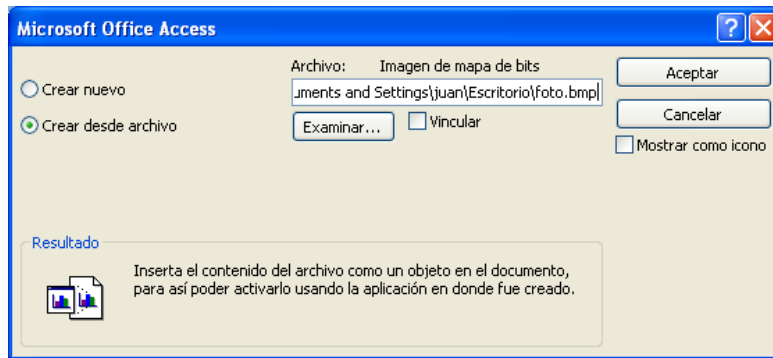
Microsoft Office Access

?

Crear nuevo

Crear desde archivo

Archivo: Imagen de mapa de bits

uments and Settings\juan\Escritorio\foto.bmp

Examinar...

Vincular

Aceptar

Cancelar

Mostrar como icono

Resultado

Inserta el contenido del archivo como un objeto en el documento, para así poder activarlo usando la aplicación en donde fue creado.